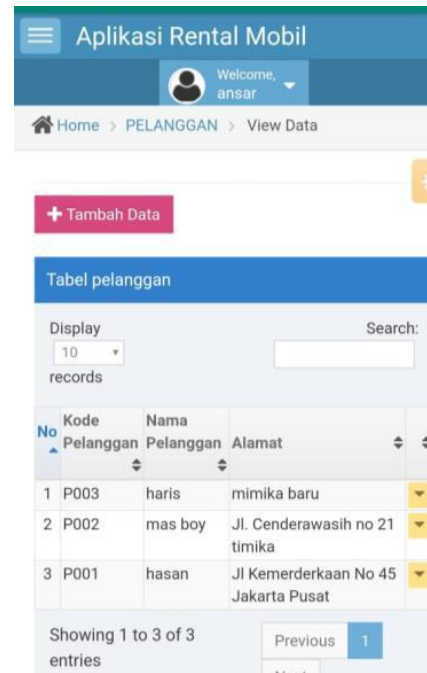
Aplikasi Rental Mobil

Welcome, ansar

Home > PELANGGAN > View Data

Tambah Data

Tabel pelanggan

Display 10 records

Search:

| No | Kode Pelanggan | Nama Pelanggan | Alamat |
|---|---|---|---|
| 1 | P003 | haris | mimika baru |
| 2 | P002 | mas boy | Jl. Cenderawasih no 21 timika |
| 3 | P001 | hasan | Jl Kemerderkaan No 45 Jakarta Pusat |

Showing 1 to 3 of 3 entries

Previous 1 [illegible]